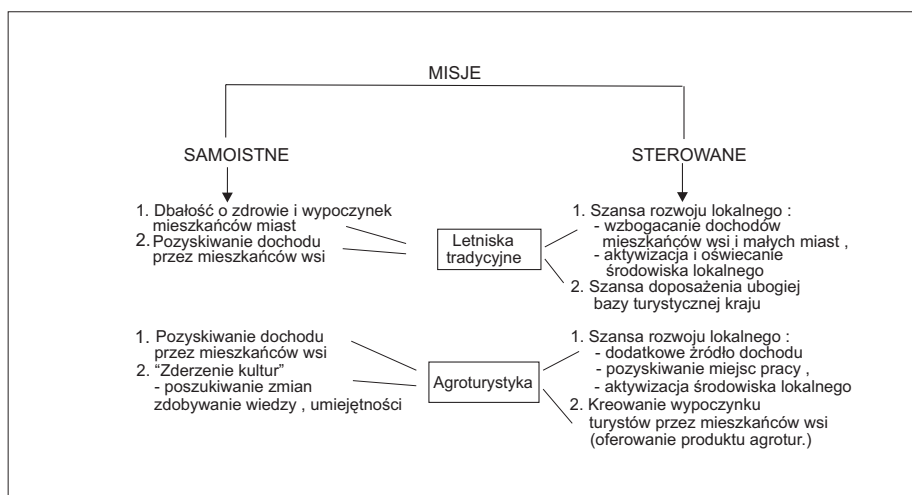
MISJE

SAMOISTNE

STEROWANE

1. Dbałość o zdrowie i wypoczynek mieszkańców miast
2. Pozyskiwanie dochodu przez mieszkańców wsi

Letniska tradycyjne

1. Szansa rozwoju lokalnego :
- wzbogacanie dochodów mieszkańców wsi i małych miast ,
- aktywizacja i oświecanie środowiska lokalnego
2. Szansa doposażenia ubogiej bazy turystycznej kraju

1. Pozyskiwanie dochodu przez mieszkańców wsi
2. "Zderzenie kultur"
- poszukiwanie zmian zdobywanie wiedzy , umiejętności

Agroturystyka

1. Szansa rozwoju lokalnego :
- dodatkowe źródło dochodu
- pozyskiwanie miejsc pracy ,
- aktywizacja środowiska lokalnego
2. Kreowanie wypoczynku turystów przez mieszkańców wsi (oferowanie produktu agrotur.)